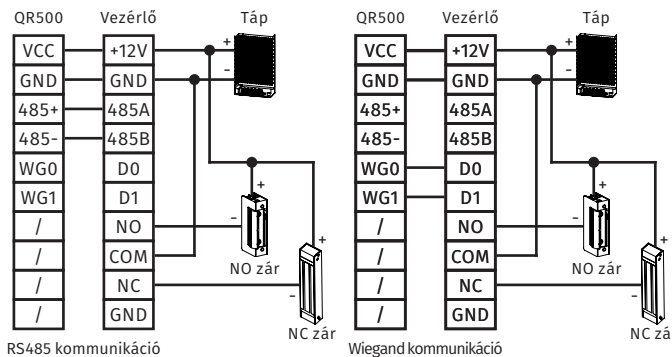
QR500 Vezérlő Táp

VCC +12V
GND GND
485+ 485A
485- 485B
WG0 D0
WG1 D1
/ NO
/ COM
/ NC
/ GND

+
-
+
-
NO zár
+
-
NC zár

RS485 kommunikáció

QR500 Vezérlő Táp

VCC +12V
GND GND
485+ 485A
485- 485B
WG0 D0
WG1 D1
/ NO
/ COM
/ NC
/ GND

+
-
+
-
NO zár
+
-
NC zá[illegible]

Wiegand kommunikáció